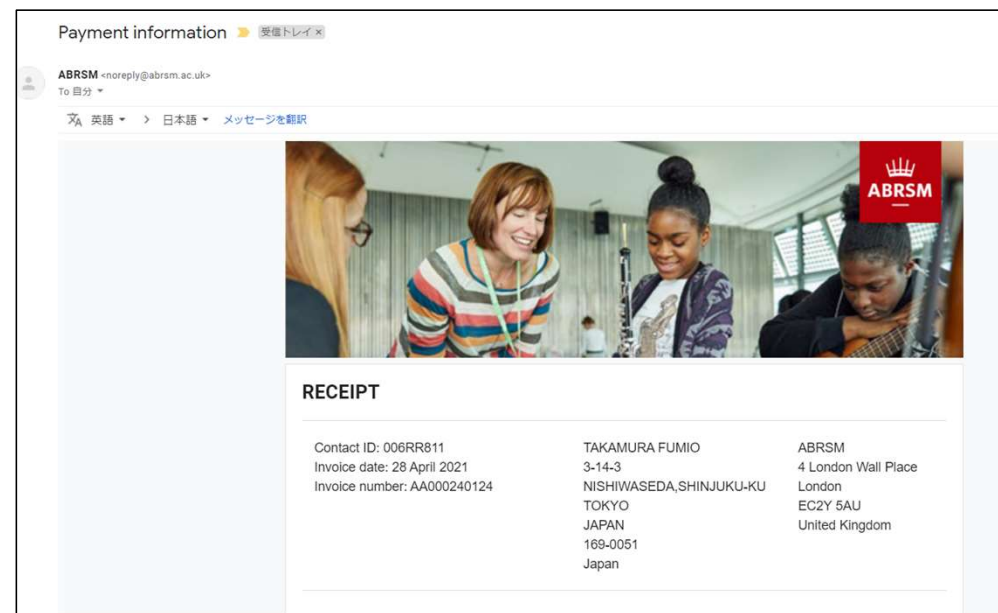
Payment information 受信トレイ ×

ABRSM <noreply@abrsm.ac.uk>
To 自分

英語 > 日本語 メッセージを翻訳

ABRSM

RECEIPT

Contact ID: 006RR811
Invoice date: 28 April 2021
Invoice number: AA000240124

TAKAMURA FUMIO
3-14-3
NISHIWASEDA,SHINJUKU-KU
TOKYO
JAPAN
169-0051
Japan

ABRSM
4 London Wall Place
London
EC2Y 5AU
United Kingdom